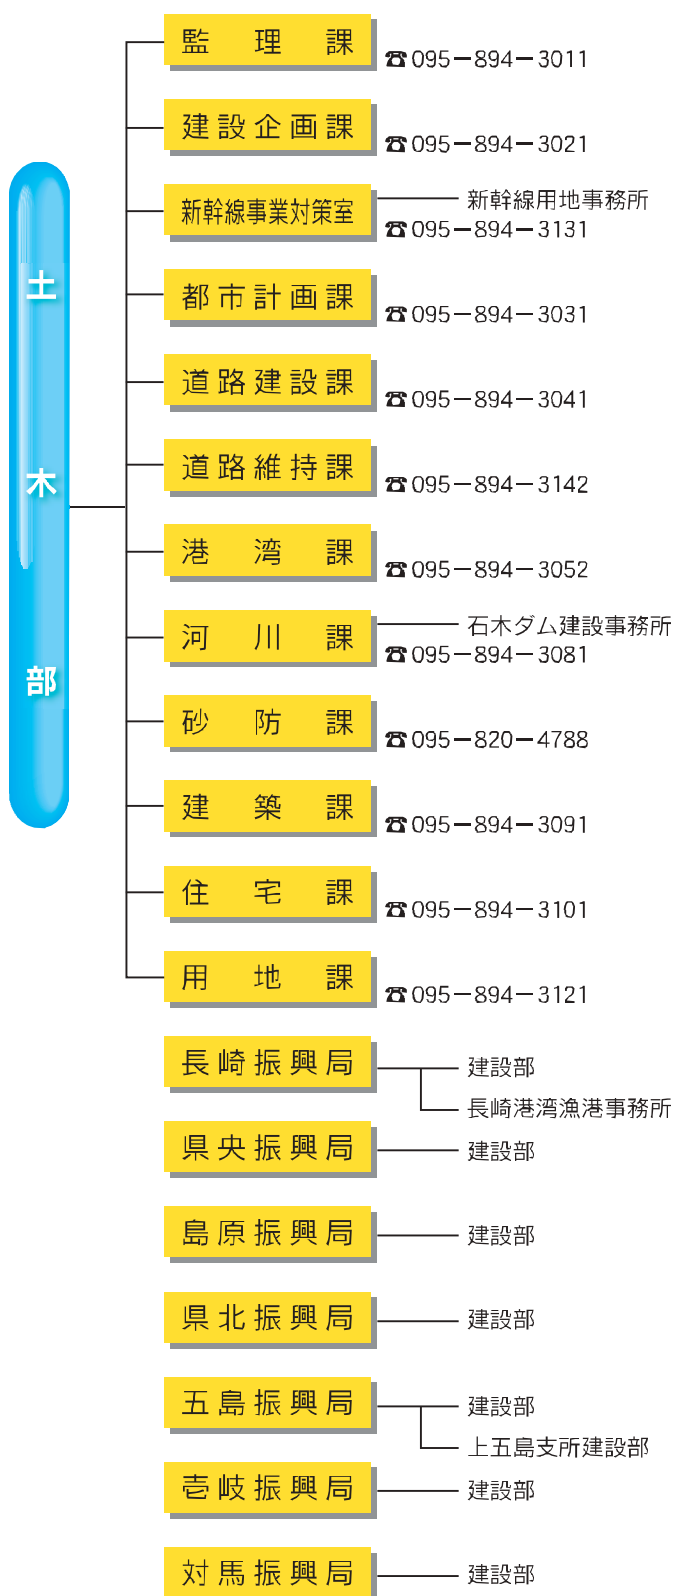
土木部

監理課
☎095−894−3011

建設企画課
☎095−894−3021

新幹線事業対策室
新幹線用地事務所
☎095−894−3131

都市計画課
☎095−894−3031

道路建設課
☎095−894−3041

道路維持課
☎095−894−3142

港湾課
☎095−894−3052

河川課
石木ダム建設事務所
☎095−894−3081

砂防課
☎095−820−4788

建築課
☎095−894−3091

住宅課
☎095−894−3101

用地課
☎095−894−3121

長崎振興局
建設部
長崎港湾漁港事務所

県央振興局
建設部

島原振興局
建設部

県北振興局
建設部

五島振興局
建設部
上五島支所建設部

壱岐振興局
建設部

対馬振興局
建設部